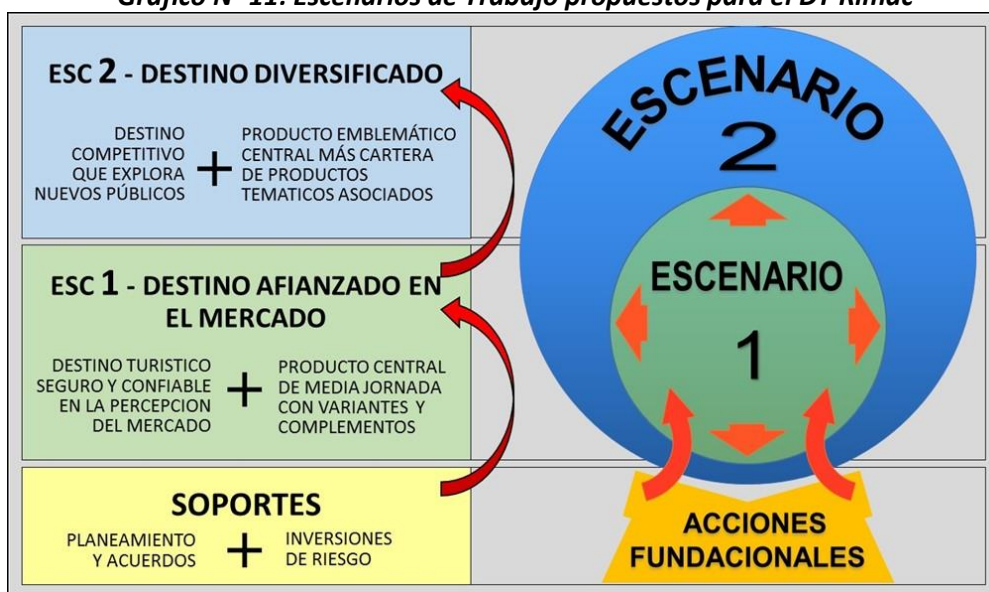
Gráfico N° 11: Escenarios de Trabajo propuestos para el DT Rímac

ESC 2 - DESTINO DIVERSIFICADO

DESTINO COMPETITIVO QUE EXPLORA NUEVOS PÚBLICOS + PRODUCTO EMBLEMÁTICO CENTRAL MÁS CARTERA DE PRODUCTOS TEMATICOS ASOCIADOS

ESC 1 - DESTINO AFIANZADO EN EL MERCADO

DESTINO TURISTICO SEGURO Y CONFIABLE EN LA PERCEPCION DEL MERCADO + PRODUCTO CENTRAL DE MEDIA JORNADA CON VARIANTES Y COMPLEMENTOS

SOPORTES

PLANEAMIENTO Y ACUERDOS + INVERSIONES DE RIESGO

ESCENARIO 2

ESCENARIO 1

ACCIONES FUNDACIONALES